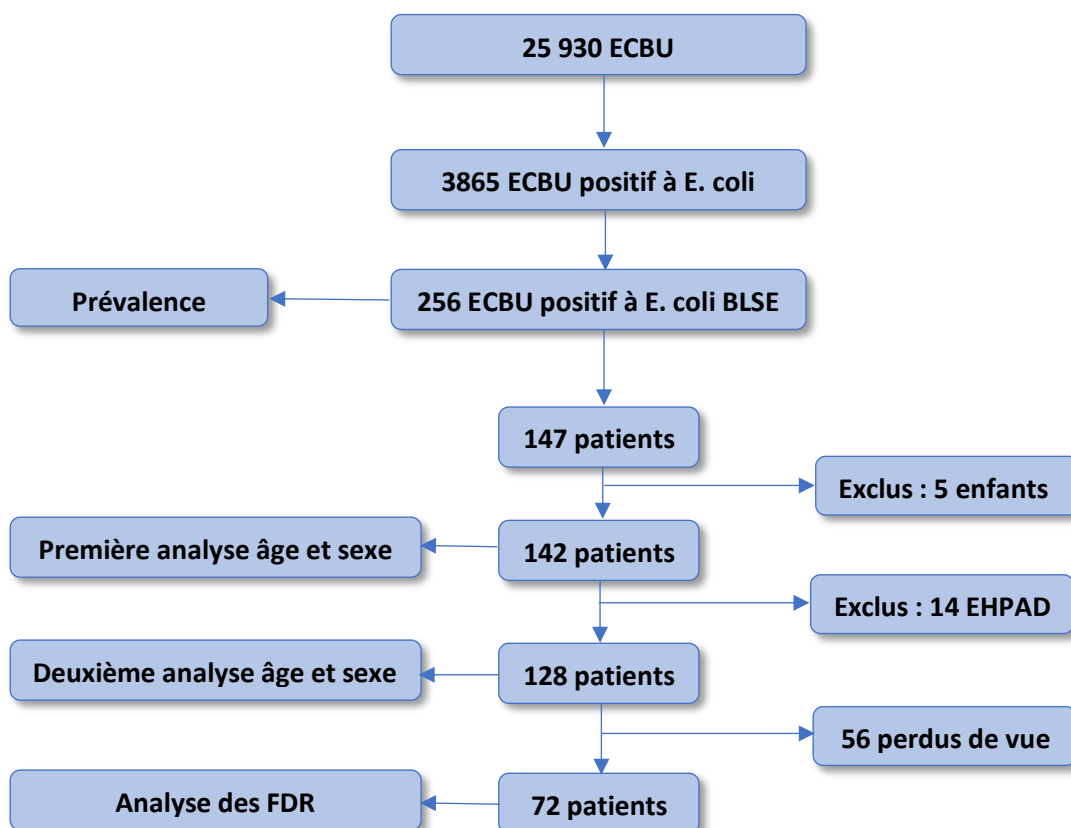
25 930 ECBU

3865 ECBU positif à E. coli

Prévalence

256 ECBU positif à E. coli BLSE

147 patients

Exclus : 5 enfants

Première analyse âge et sexe

142 patients

Exclus : 14 EHPAD

Deuxième analyse âge et sexe

128 patients

56 perdus de vue

Analyse des FDR

72 patients